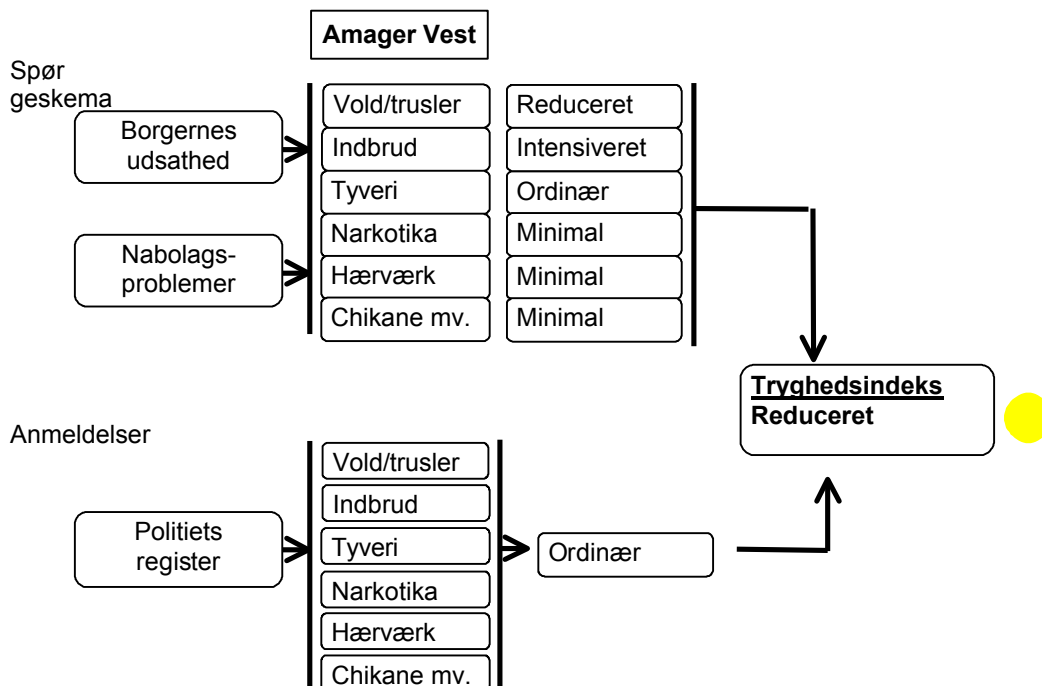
Amager Vest

Spørgeskema

Borgernes udsathed

Nabolagsproblemer

| | |
|---|---|
| Vold/trusler | Reduceret |
| Indbrud | Intensiveret |
| Tyveri | Ordinær |
| Narkotika | Minimal |
| Hærværk | Minimal |
| Chikane mv. | Minimal |

Tryghedsindeks
Reduceret

Anmeldelser

Politiets register

Vold/trusler
Indbrud
Tyveri
Narkotika
Hærværk
Chikane mv.

Ordinær